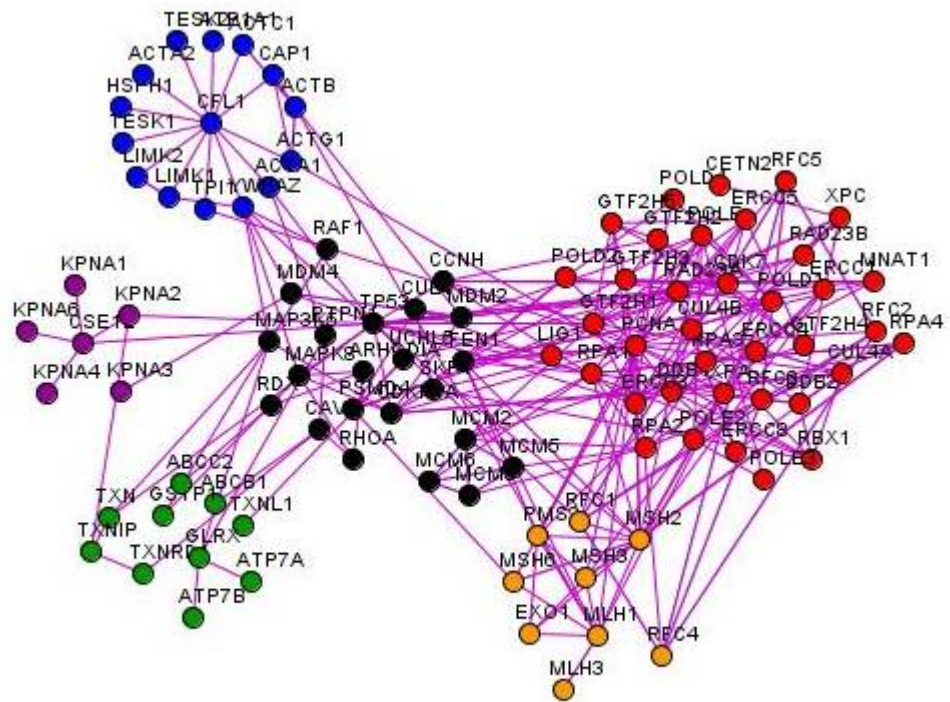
TESK2 ACTC1 CAP1 ACTA2 HSPH1 CFL1 ACTB TESK1 ACTG1 LIMK2 ACTA1 LIMK1 TPI1 YWHAZ RAF1 MDM4 CCNH CUL1 MDM2 KPNA1 KPNA2 KPNA6 CSE1L MAP3K1 TP53 UCHL5 FEN1 MAPK8 ARHGDIA KPNA4 KPNA3 RDX SKP1 PSMD14 CAV1 RHOA MCM2 MCM5 MCM6 MCM3 ABCC2 ABCB1 TXN GSTP1 TXNL1 TXNIP GLRX TXNRD1 ATP7A ATP7B POLD CETN2 RFC5 GTF2H3 ERCC5 XPC GTF2H2 POLE RAD23B POLD2 GTF2H3 RAD23A CDK7 MNAT1 POLD1 ERCC1 GTF2H1 CUL4B RFC2 LIG1 PCNA ERCC4 GTF2H4 RPA4 RPA1 RPA3 CUL4A ERCC2 DDB1 XPA RFC3 DDB2 RPA2 POLE2 ERCC8 RBX1 POLE1 PMS2 RFC1 MSH2 MSH6 MSH3 EXO1 MLH1 RFC4 MLH3